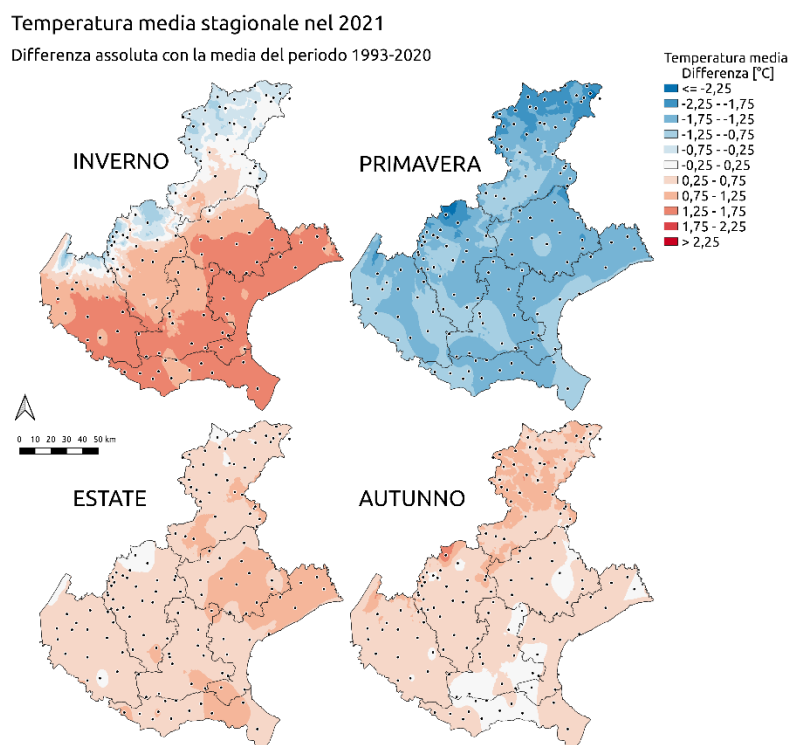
Temperatura media stagionale nel 2021

Differenza assoluta con la media del periodo 1993-2020

Temperatura media
Differenza [°C]
<= -2,25
-2,25 - -1,75
-1,75 - -1,25
-1,25 - -0,75
-0,75 - -0,25
-0,25 - 0,25
0,25 - 0,75
0,75 - 1,25
1,25 - 1,75
1,75 - 2,25
> 2,25

INVERNO

PRIMAVERA

0 10 20 30 40 50 km

ESTATE

AUTUNNO